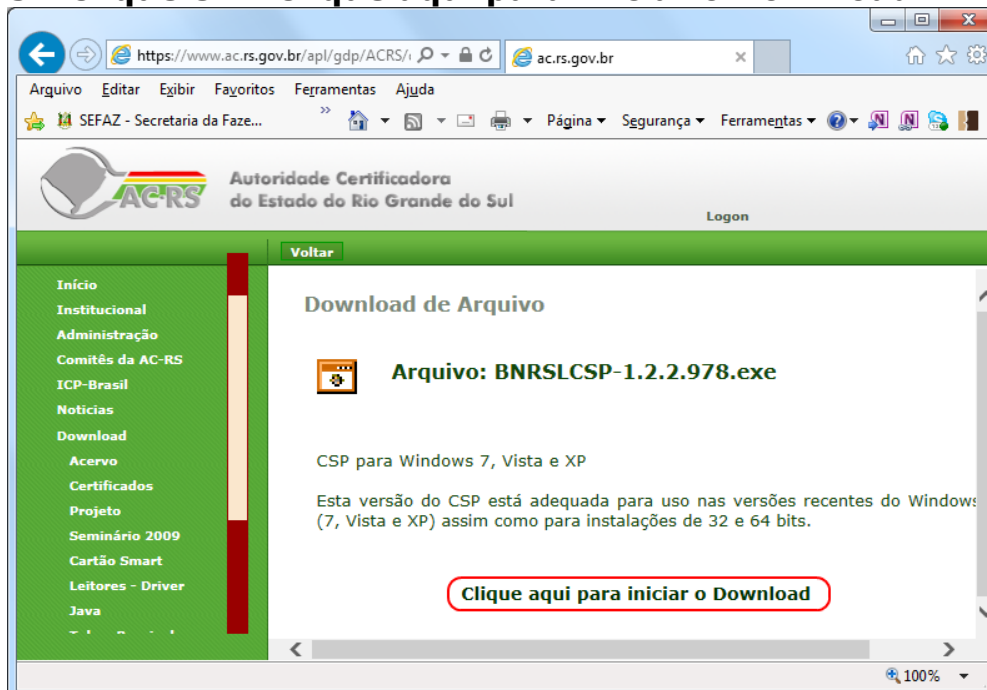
https://www.ac.rs.gov.br/apl/gdp/ACRS/

ac.rs.gov.br

Arquivo Editar Exibir Favoritos Ferramentas Ajuda

SEFAZ - Secretaria da Faze...

Página ▾ Segurança ▾ Ferramentas ▾

AC-RS

Autoridade Certificadora do Estado do Rio Grande do Sul

Logon

Voltar

Início
Institucional
Administração
Comitês da AC-RS
ICP-Brasil
Notícias
Download
Acervo
Certificados
Projeto
Seminário 2009
Cartão Smart
Leitores - Driver
Java

Download de Arquivo

Arquivo: BNRSLCSP-1.2.2.978.exe

CSP para Windows 7, Vista e XP

Esta versão do CSP está adequada para uso nas versões recentes do Windows (7, Vista e XP) assim como para instalações de 32 e 64 bits.

Clique aqui para iniciar o Download

100%